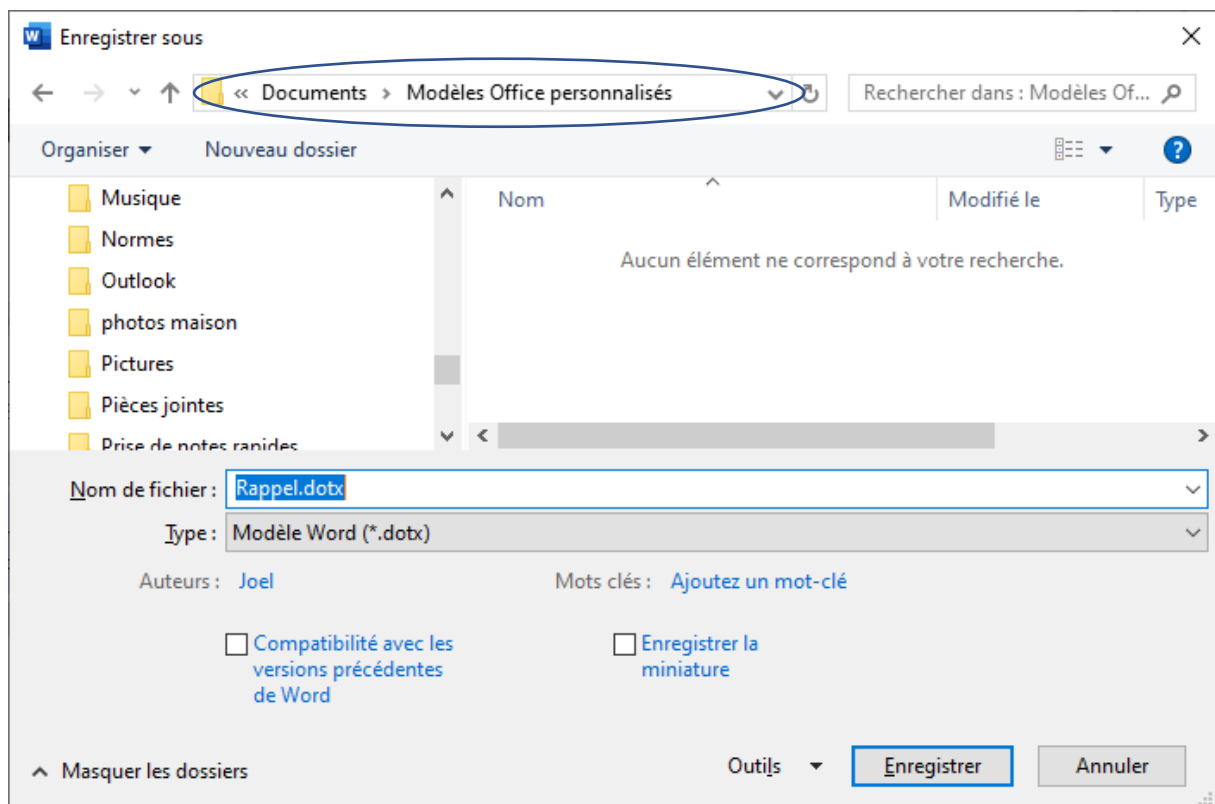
Enregistrer sous

« Documents › Modèles Office personnalisés

Rechercher dans : Modèles Of...

Organiser ▾ Nouveau dossier

Musique
Normes
Outlook
photos maison
Pictures
Pièces jointes
Prise de notes rapides

Nom | Modifié le | Type

Aucun élément ne correspond à votre recherche.

Nom de fichier : Rappel.dotx

Type : Modèle Word (*.dotx)

Auteurs : Joel

Mots clés : Ajoutez un mot-clé

Compatibilité avec les versions précédentes de Word

Enregistrer la miniature

Masquer les dossiers

Outils ▾

Enregistrer

Annuler